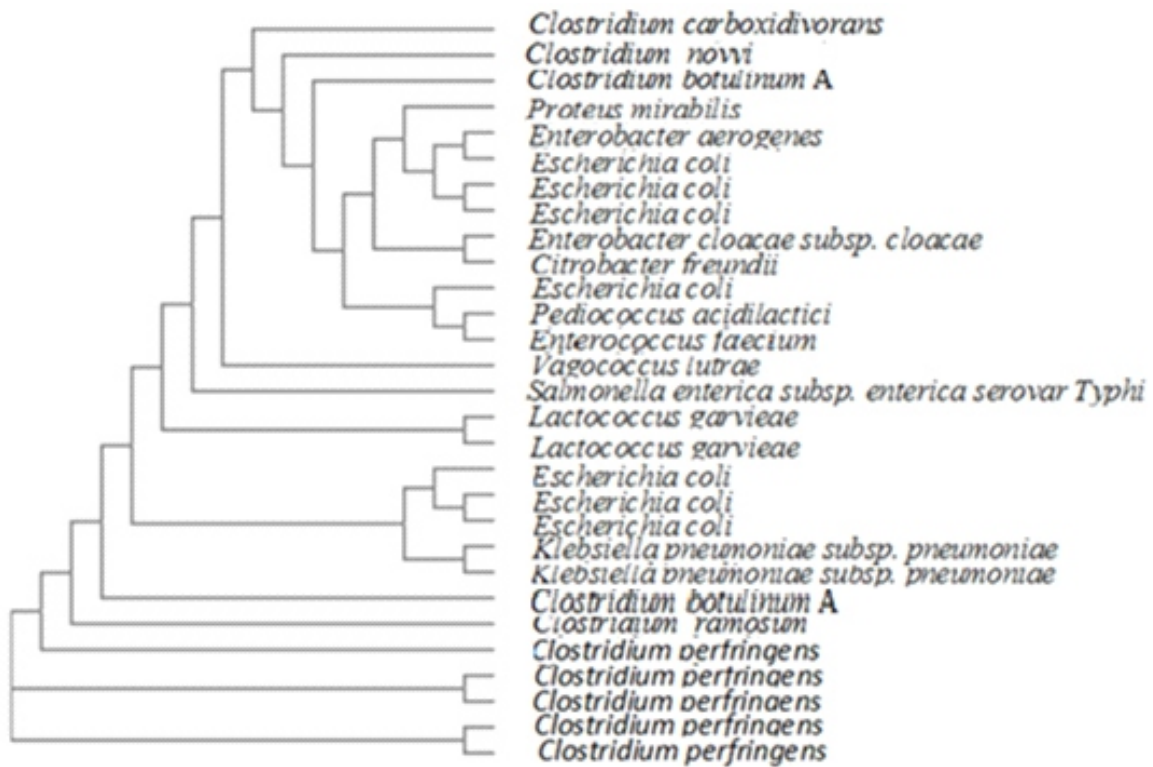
Clostridium carboxidivorans
Clostridium novyi
Clostridium botulinum A
Proteus mirabilis
Enterobacter aerogenes
Escherichia coli
Escherichia coli
Escherichia coli
Enterobacter cloacae subsp. cloacae
Citrobacter freundii
Escherichia coli
Pediococcus acidilactici
Enterococcus faecium
Vagococcus lutrae
Salmonella enterica subsp. enterica serovar Typhi
Lactococcus garvieae
Lactococcus garvieae
Escherichia coli
Escherichia coli
Escherichia coli
Klebsiella pneumoniae subsp. pneumoniae
Klebsiella pneumoniae subsp. pneumoniae
Clostridium botulinum A
Clostridium ramosum
Clostridium perfringens
Clostridium perfringens
Clostridium perfringens
Clostridium perfringens
Clostridium perfringens